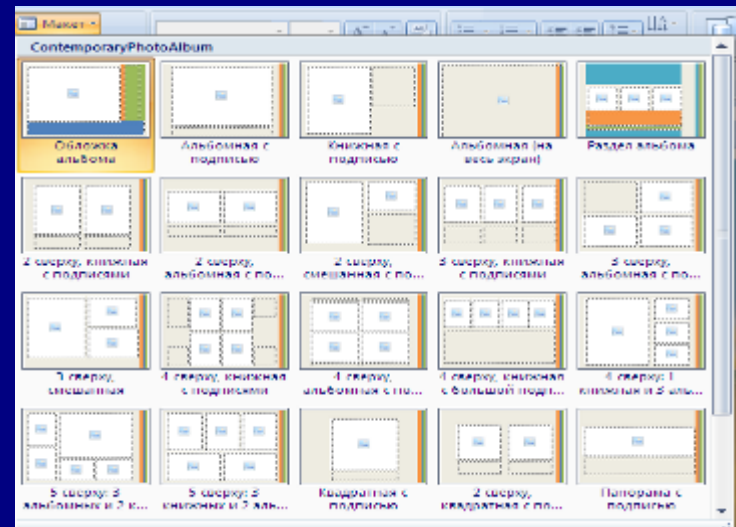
Макет

ContemporaryPhotoAlbum

Обложка альбома

Альбомная с подписью

Книжная с подписью

Альбомная (на весь экран)

Раздел альбома

2 сверху, книжная с подписями

2 сверху, альбомная с по...

2 сверху, смешанная с по...

3 сверху, книжная с подписями

3 сверху, альбомная с по...

3 сверху, смешанная

4 сверху, книжная с подписями

4 сверху, альбомная с по...

4 сверху, книжная с большой подп...

4 сверху: 1 книжная и 3 аль...

5 сверху: 3 альбомных и 2 к...

5 сверху: 3 книжных и 2 аль...

Квадратная с подписью

2 сверху, квадратная с по...

Панорама с подписью